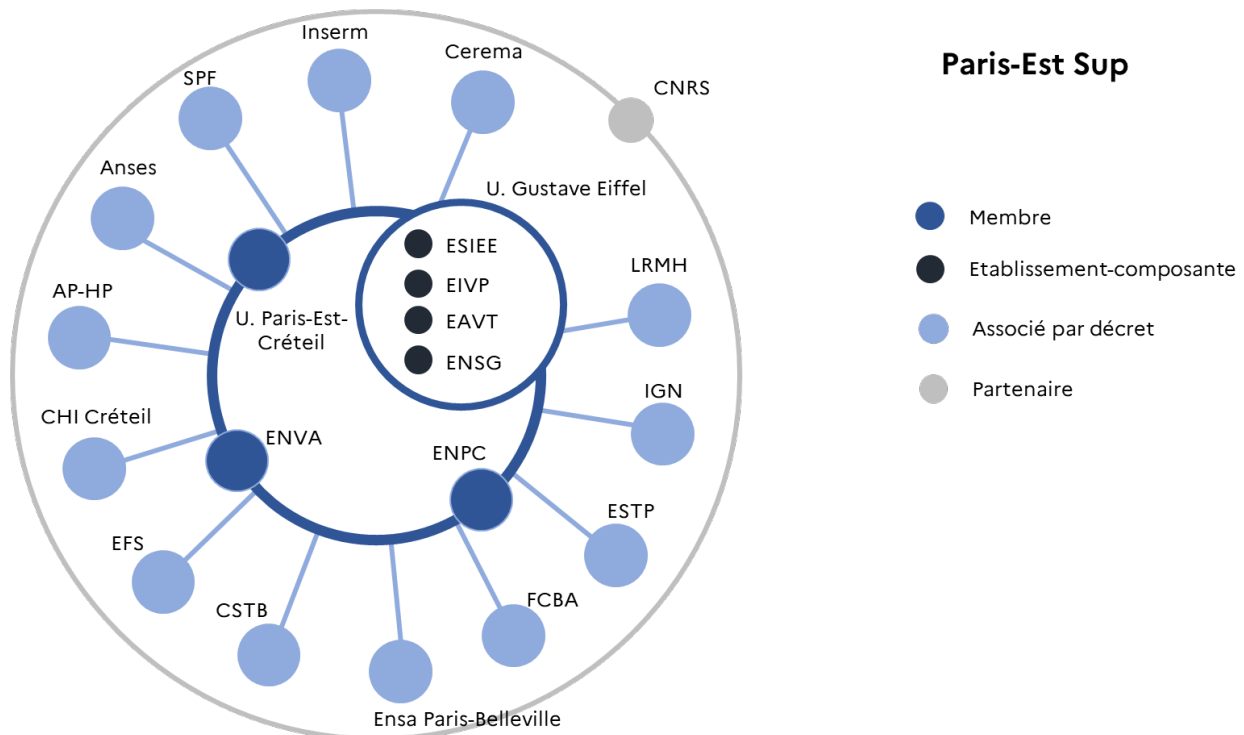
Paris-Est Sup

Inserm
Cerema
CNRS
SPF
Anses
U. Gustave Eiffel
ESIEE
EIVP
EAVT
ENSG
LRMH
AP-HP
U. Paris-Est-Créteil
IGN
CHI Créteil
ENVA
ENPC
ESTP
EFS
FCBA
CSTB
Ensa Paris-Belleville

Membre
Etablissement-composante
Associé par décret
Partenaire